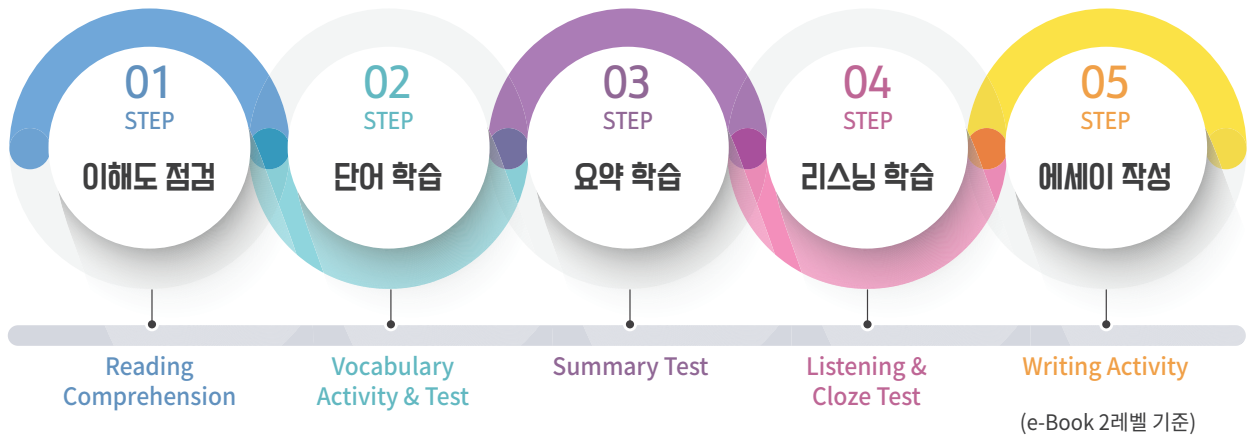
01
STEP
이해도 점검

02
STEP
단어 학습

03
STEP
요약 학습

04
STEP
리스닝 학습

05
STEP
에세이 작성

Reading Comprehension

Vocabulary Activity & Test

Summary Test

Listening & Cloze Test

Writing Activity

(e-Book 2레벨 기준)